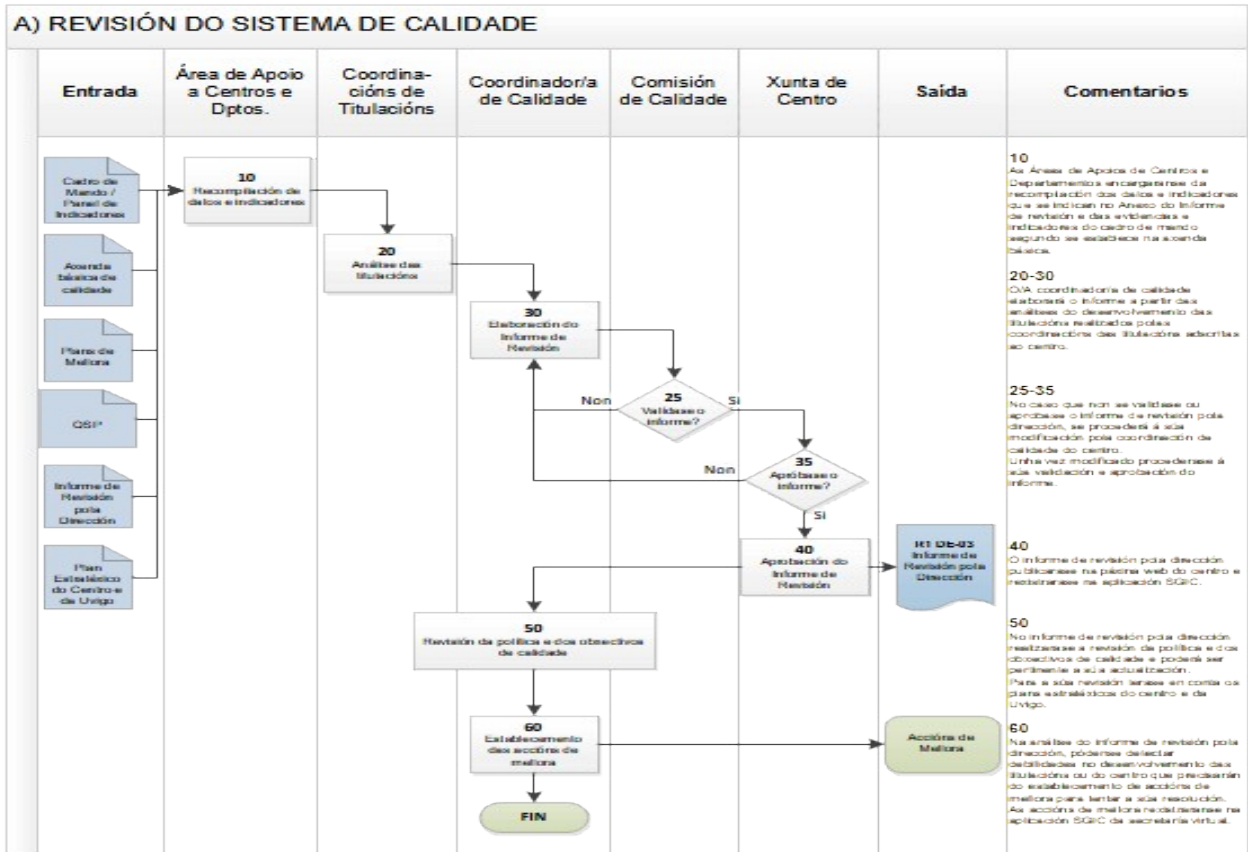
A) REVISIÓN DO SISTEMA DE CALIDADE

| Entrada | Área de Apoio a Centros e Dptos. | Coordinacións de Titulacións | Coordinador/a de Calidade | Comisión de Calidade | Xunta de Centro | Saída | Comentarios |
|---|---|---|---|---|---|---|---|

Cadro de Mando / Panel de Indicadores

Axenda básica de calidade

Plans de Mellora

QSP

Informe de Revisión pola Dirección

Plan Estratéxico do Centro e de Uvigo

10
Recompilación de datos e indicadores

20
Análise das titulacións

30
Elaboración do Informe de Revisión

25
Valídase o informe?

Non

Si

35
Apróbase o informe?

Non

Si

40
Aprobación do Informe de Revisión

R1 DE-03
Informe de Revisión pola Dirección

50
Revisión da política e dos obxectivos de calidade

60
Establecemento das accións de mellora

Accións de Mellora

FIN

10
As Áreas de Apoio a Centros e Departamentos encargaranse da recompilación dos datos e indicadores que se indican no Anexo do Informe de revisión e das evidencias e indicadores do cadro de mando segundo se establece na axenda básica.

20-30
O/A coordinador/a de calidade elaborará o informe a partir das análises do desenvolvemento das titulacións realizadas polas coordinacións das titulacións adscritas ao centro.

25-35
No caso que non se validase ou aprobase o informe de revisión pola dirección, se procederá á súa modificación pola coordinación de calidade do centro.
Unha vez modificado procederase á súa validación e aprobación do informe.

40
O informe de revisión pola dirección publicarase na páxina web do centro e rexistrarase na aplicación SGIC.

50
No informe de revisión pola dirección realizarase a revisión da política e dos obxectivos de calidade e poderá ser pertinente a súa actualización.
Para a súa revisión terase en conta os plans estratéxicos do centro e da Uvigo.

60
Na análise do informe de revisión pola dirección, poderase detectar debilidades no desenvolvemento das titulacións ou do centro que precisarán do establecemento de accións de mellora para tentar a súa resolución.
As accións de mellora rexistraranse na aplicación SGIC da secretaría virtual.